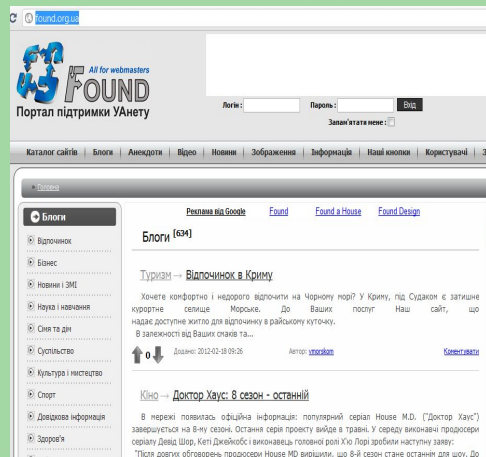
C found.org.ua

All for webmasters
FOUND
Портал підтримки УАнету

Логін: Пароль: Вхід
Запам'ятати мене:

Каталог сайтів | Блоги | Анекдоти | Відео | Новини | Зображення | Інформація | Наші кнопки | Користувачі | З

Головна

Блоги
Відпочинок
Бізнес
Новини і ЗМІ
Наука і навчання
Сім'я та дім
Суспільство
Культура і мистецтво
Спорт
Довідкова інформація
Здоров'я

Реклама від Google Found Found a House Found Design

Блоги [634]

Туризм → Відпочинок в Криму

Хочете комфортно і недорого відпочити на Чорному морі? У Криму, під Судаком є затишне курортне селище Морське. До Ваших послуг Наш сайт, що надає доступне житло для відпочинку в райському куточку.
В залежності від Ваших смаків та...

0 Додано: 2012-02-18 09:26 Автор: vmorskom Коментувати

Кіно → Доктор Хаус: 8 сезон - останній

В мережі появилась офіційна інформація: популярний серіал House M.D. ("Доктор Хаус") завершується на 8-му сезоні. Остання серія проекту вийде в травні. У середу виконавчі продюсери серіалу Девід Шор, Кеті Джейкобс і виконавець головної ролі Х'ю Лорі зробили наступну заяву:
"Після довгих обговорень продюсери House MD вирішили, що 8-й сезон стане останнім для шоу. До